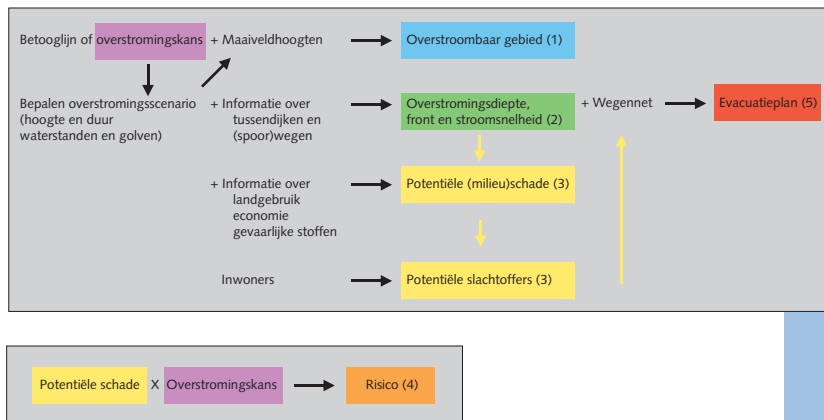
Betooglijn of overstromingskans + Maaiveldhoogten

Overstroombaar gebied (1)

Bepalen overstromingsscenario (hoogte en duur waterstanden en golven)

+ Informatie over tussendijken en (spoor)wegen

Overstromingsdiepte, front en stroomsnelheid (2)

+ Wegennet

Evacuatieplan (5)

+ Informatie over landgebruik economie gevaarlijke stoffen

Potentiële (milieu)schade (3)

Inwoners

Potentiële slachtoffers (3)

Potentiële schade X Overstromingskans

Risico (4)